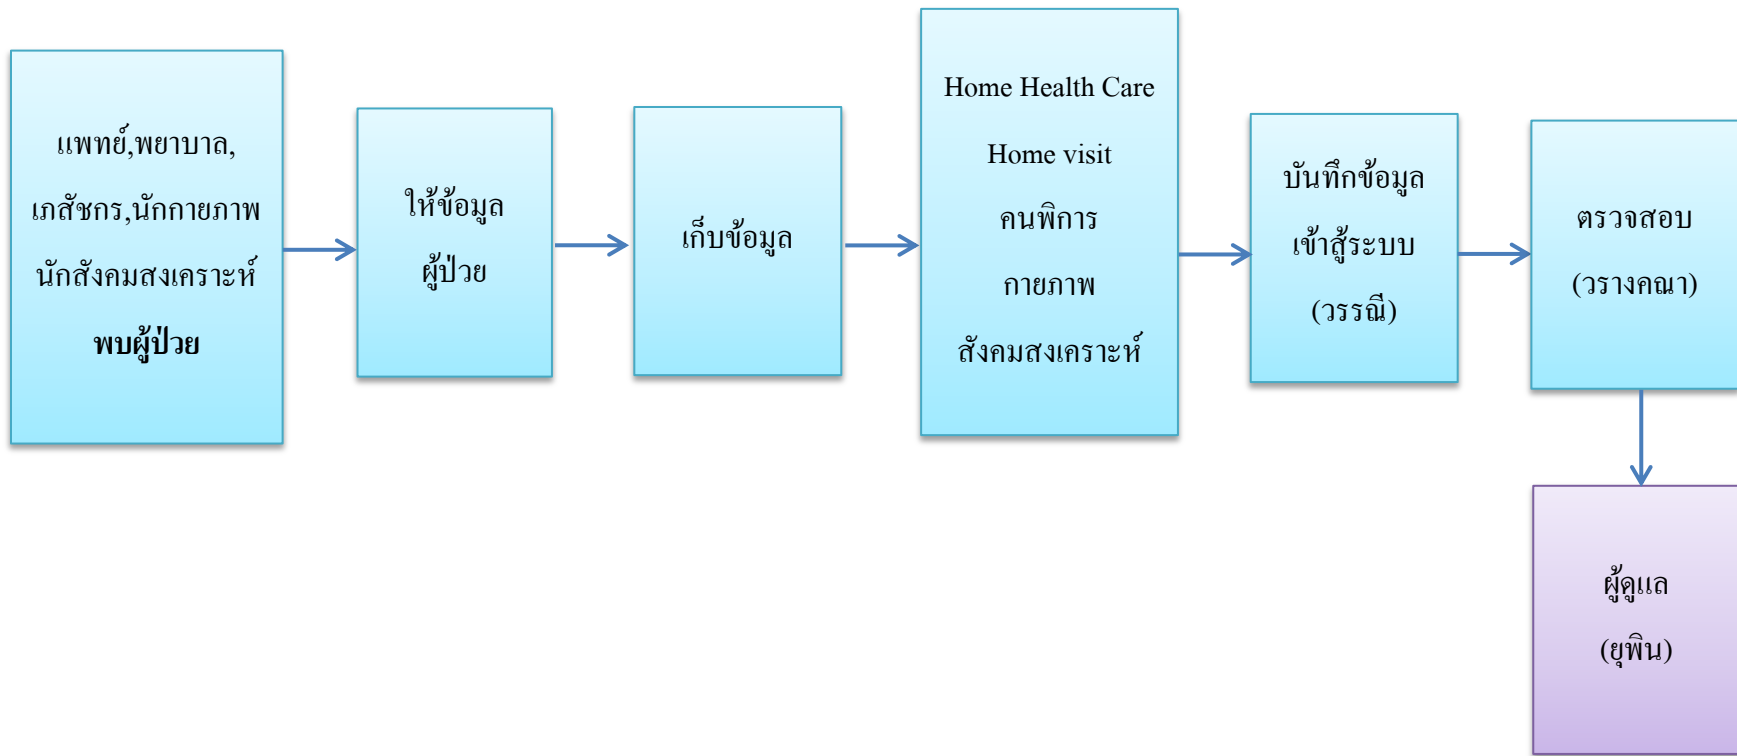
แพทย์,พยาบาล, เภสัชกร,นักกายภาพ นักสังคมสงเคราะห์ **พบผู้ป่วย**

ให้ข้อมูล ผู้ป่วย

เก็บข้อมูล

Home Health Care

Home visit

คนพิการ

กายภาพ

สังคมสงเคราะห์

บันทึกข้อมูล เข้าสู่ระบบ (วรรณี)

ตรวจสอบ (วรางคณา)

ผู้ดูแล (ยุพิน)